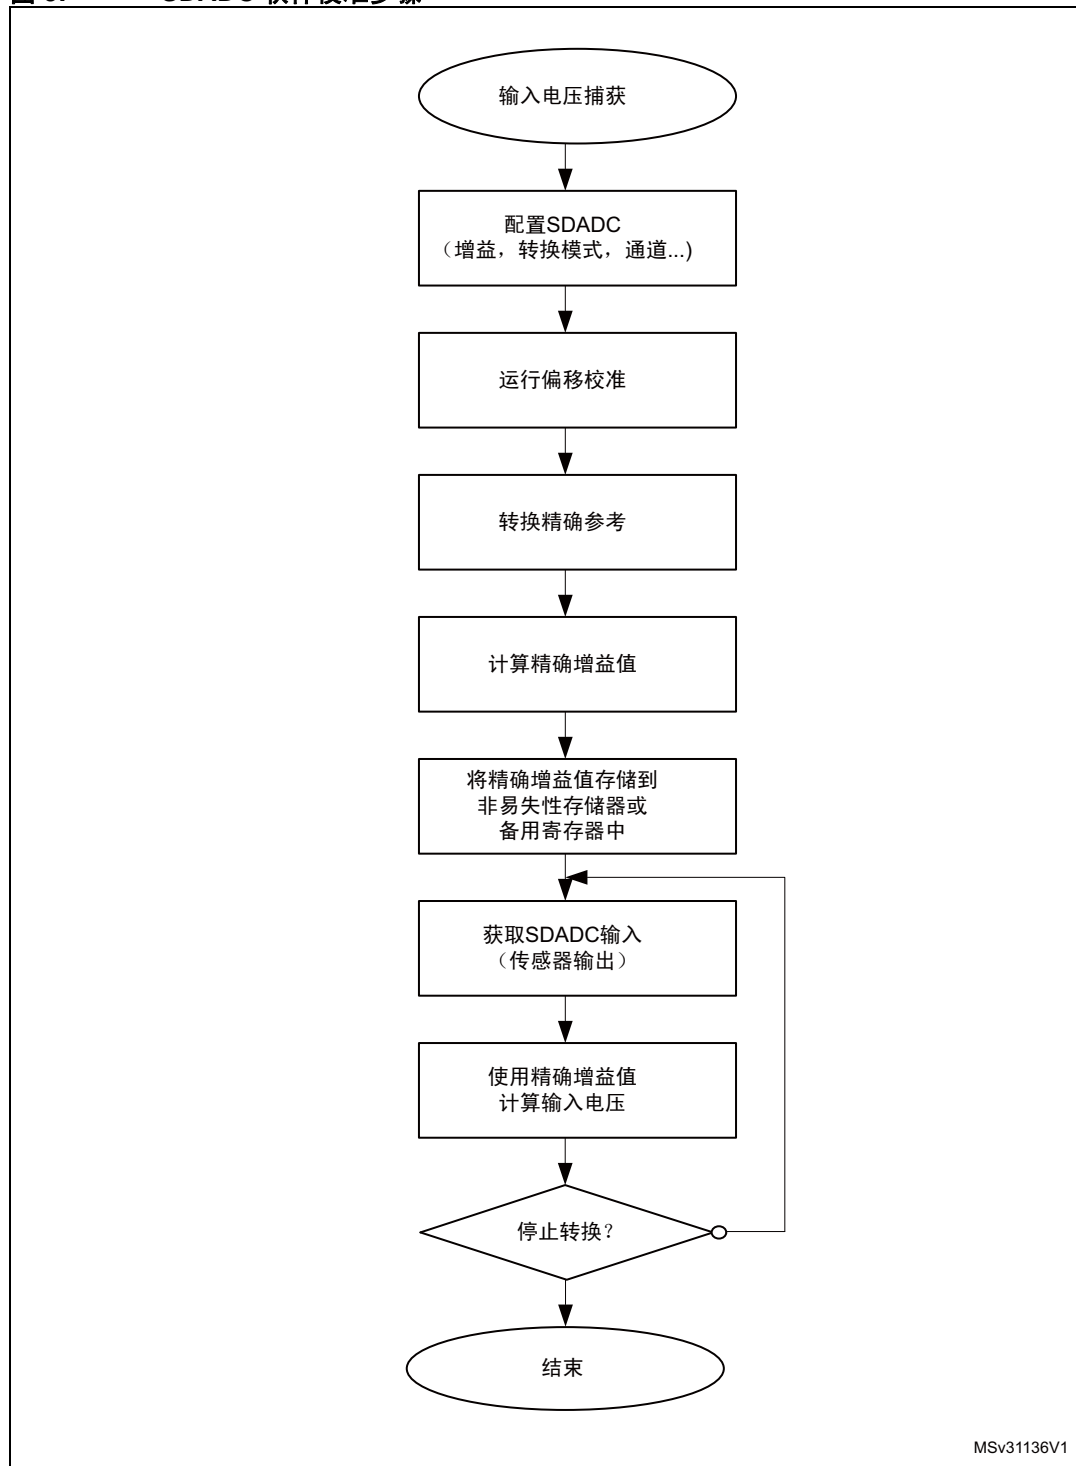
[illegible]

输入电压捕获

配置SDADC
（增益，转换模式，通道...)

运行偏移校准

转换精确参考

计算精确增益值

将精确增益值存储到
非易失性存储器或
备用寄存器中

获取SDADC输入
（传感器输出）

使用精确增益值
计算输入电压

停止转换?

结束

MSv31136V1